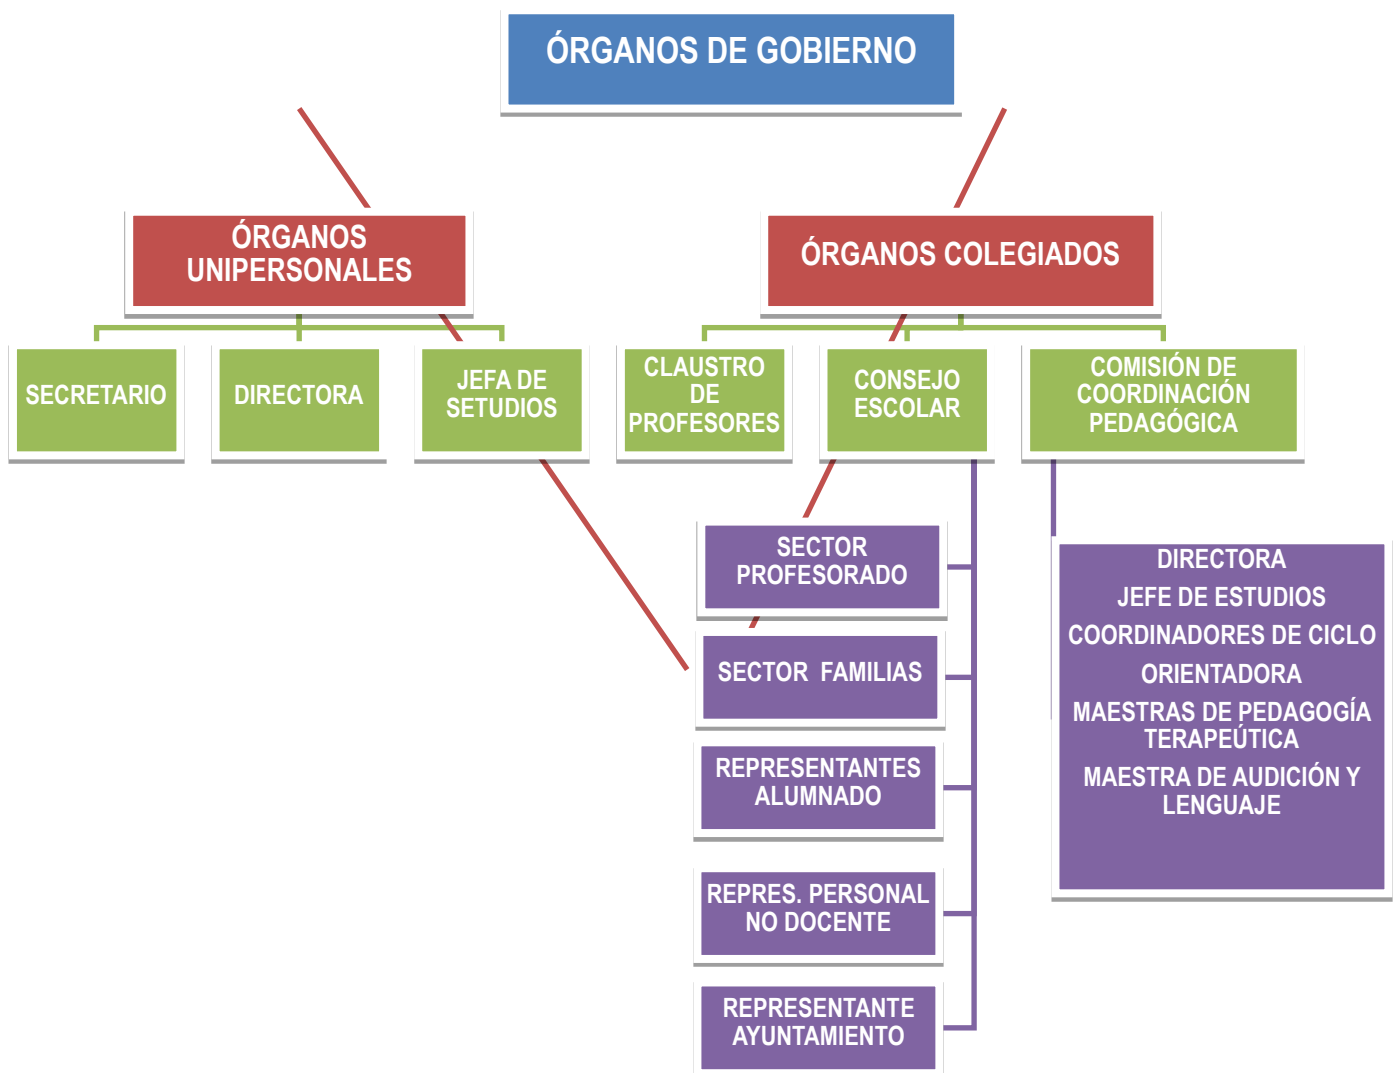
ÓRGANOS DE GOBIERNO

ÓRGANOS UNIPERSONALES

ÓRGANOS COLEGIADOS

SECRETARIO

DIRECTORA

JEFA DE SETUDIOS

CLAUSTRO DE PROFESORES

CONSEJO ESCOLAR

COMISIÓN DE COORDINACIÓN PEDAGÓGICA

SECTOR PROFESORADO

SECTOR FAMILIAS

REPRESENTANTES ALUMNADO

REPRES. PERSONAL NO DOCENTE

REPRESENTANTE AYUNTAMIENTO

DIRECTORA
JEFE DE ESTUDIOS
COORDINADORES DE CICLO
ORIENTADORA
MAESTRAS DE PEDAGOGÍA TERAPEÚTICA
MAESTRA DE AUDICIÓN Y LENGUAJE